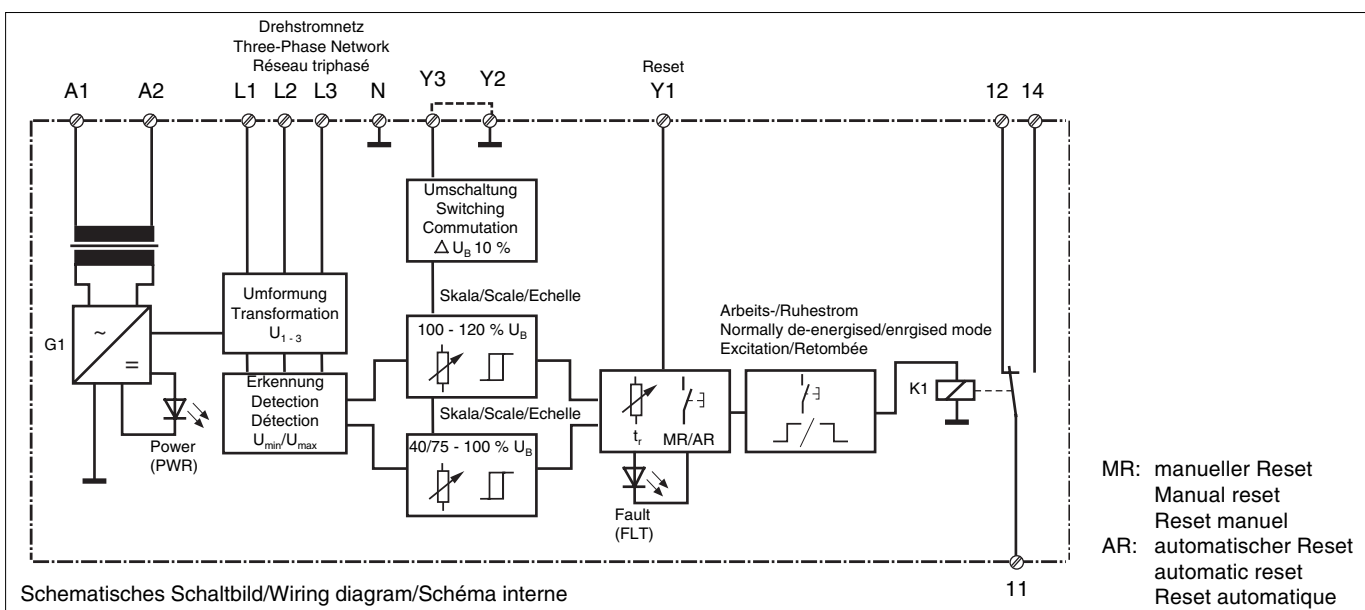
Drehstromnetz
Three-Phase Network
Réseau triphasé

Reset

A1 A2 L1 L2 L3 N Y3 Y2 Y1 12 14

Umschaltung
Switching
Commutation
$\triangle U_B$ 10 %

Skala/Scale/Echelle

Umformung
Transformation
$U_{1-3}$

G1

~
=

Power
(PWR)

Erkennung
Detection
Détection
$U_{min}/U_{max}$

100 - 120 % $U_B$

Skala/Scale/Echelle

40/75 - 100 % $U_B$

Arbeits-/Ruhestrom
Normally de-energised/enrgised mode
Excitation/Retombée

$t_r$ MR/AR

Fault
(FLT)

K1

11

MR: manueller Reset
Manual reset
Reset manuel
AR: automatischer Reset
automatic reset
Reset automatique

Schematisches Schaltbild/Wiring diagram/Schéma interne